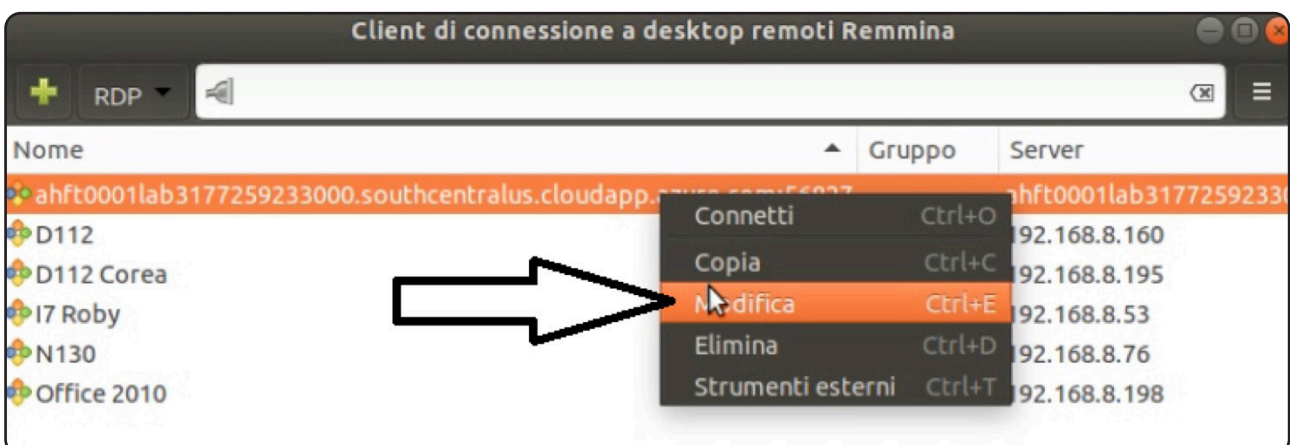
Client di connessione a desktop remoti Remmina

RDP

| Nome | Gruppo | Server |
|---|---|---|
| ahft0001lab3177259233000.southcentralus.cloudapp.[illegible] | | ahft0001lab31772592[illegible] |
| D112 | | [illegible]92.168.8.160 |
| D112 Corea | | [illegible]92.168.8.195 |
| I7 Roby | | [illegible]92.168.8.53 |
| N130 | | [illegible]92.168.8.76 |
| Office 2010 | | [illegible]92.168.8.198 |

Connetti Ctrl+O
Copia Ctrl+C
M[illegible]difica Ctrl+E
Elimina Ctrl+D
Strumenti esterni Ctrl+T